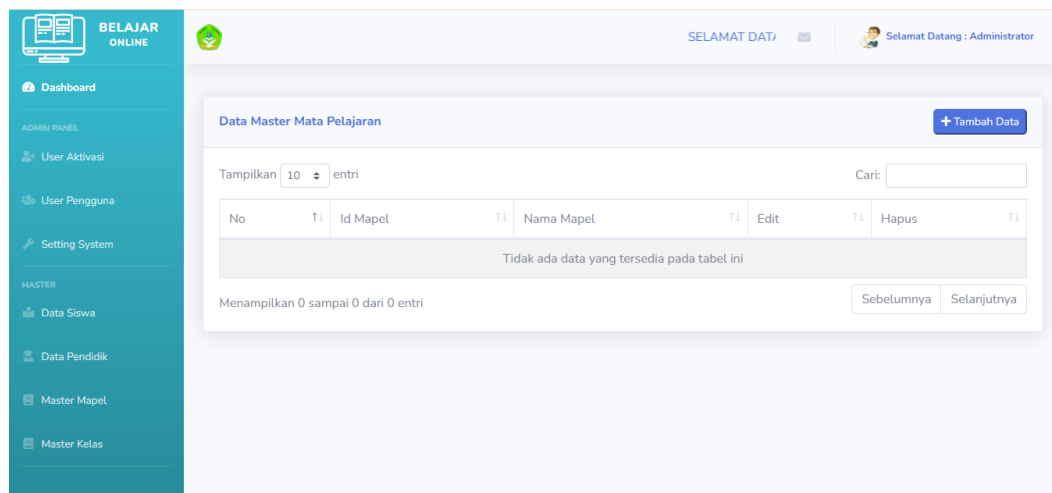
BELAJAR ONLINE

Dashboard

ADMIN PANEL

User Aktivasi

User Pengguna

Setting System

MASTER

Data Siswa

Data Pendidik

Master Mapel

Master Kelas

SELAMAT DAT/

Selamat Datang : Administrator

Data Master Mata Pelajaran

+ Tambah Data

Tampilkan 10 entri

Cari:

| No | Id Mapel | Nama Mapel | Edit | Hapus |
|---|---|---|---|---|
| Tidak ada data yang tersedia pada tabel ini | | | | |

Menampilkan 0 sampai 0 dari 0 entri

Sebelumnya Selanjutnya